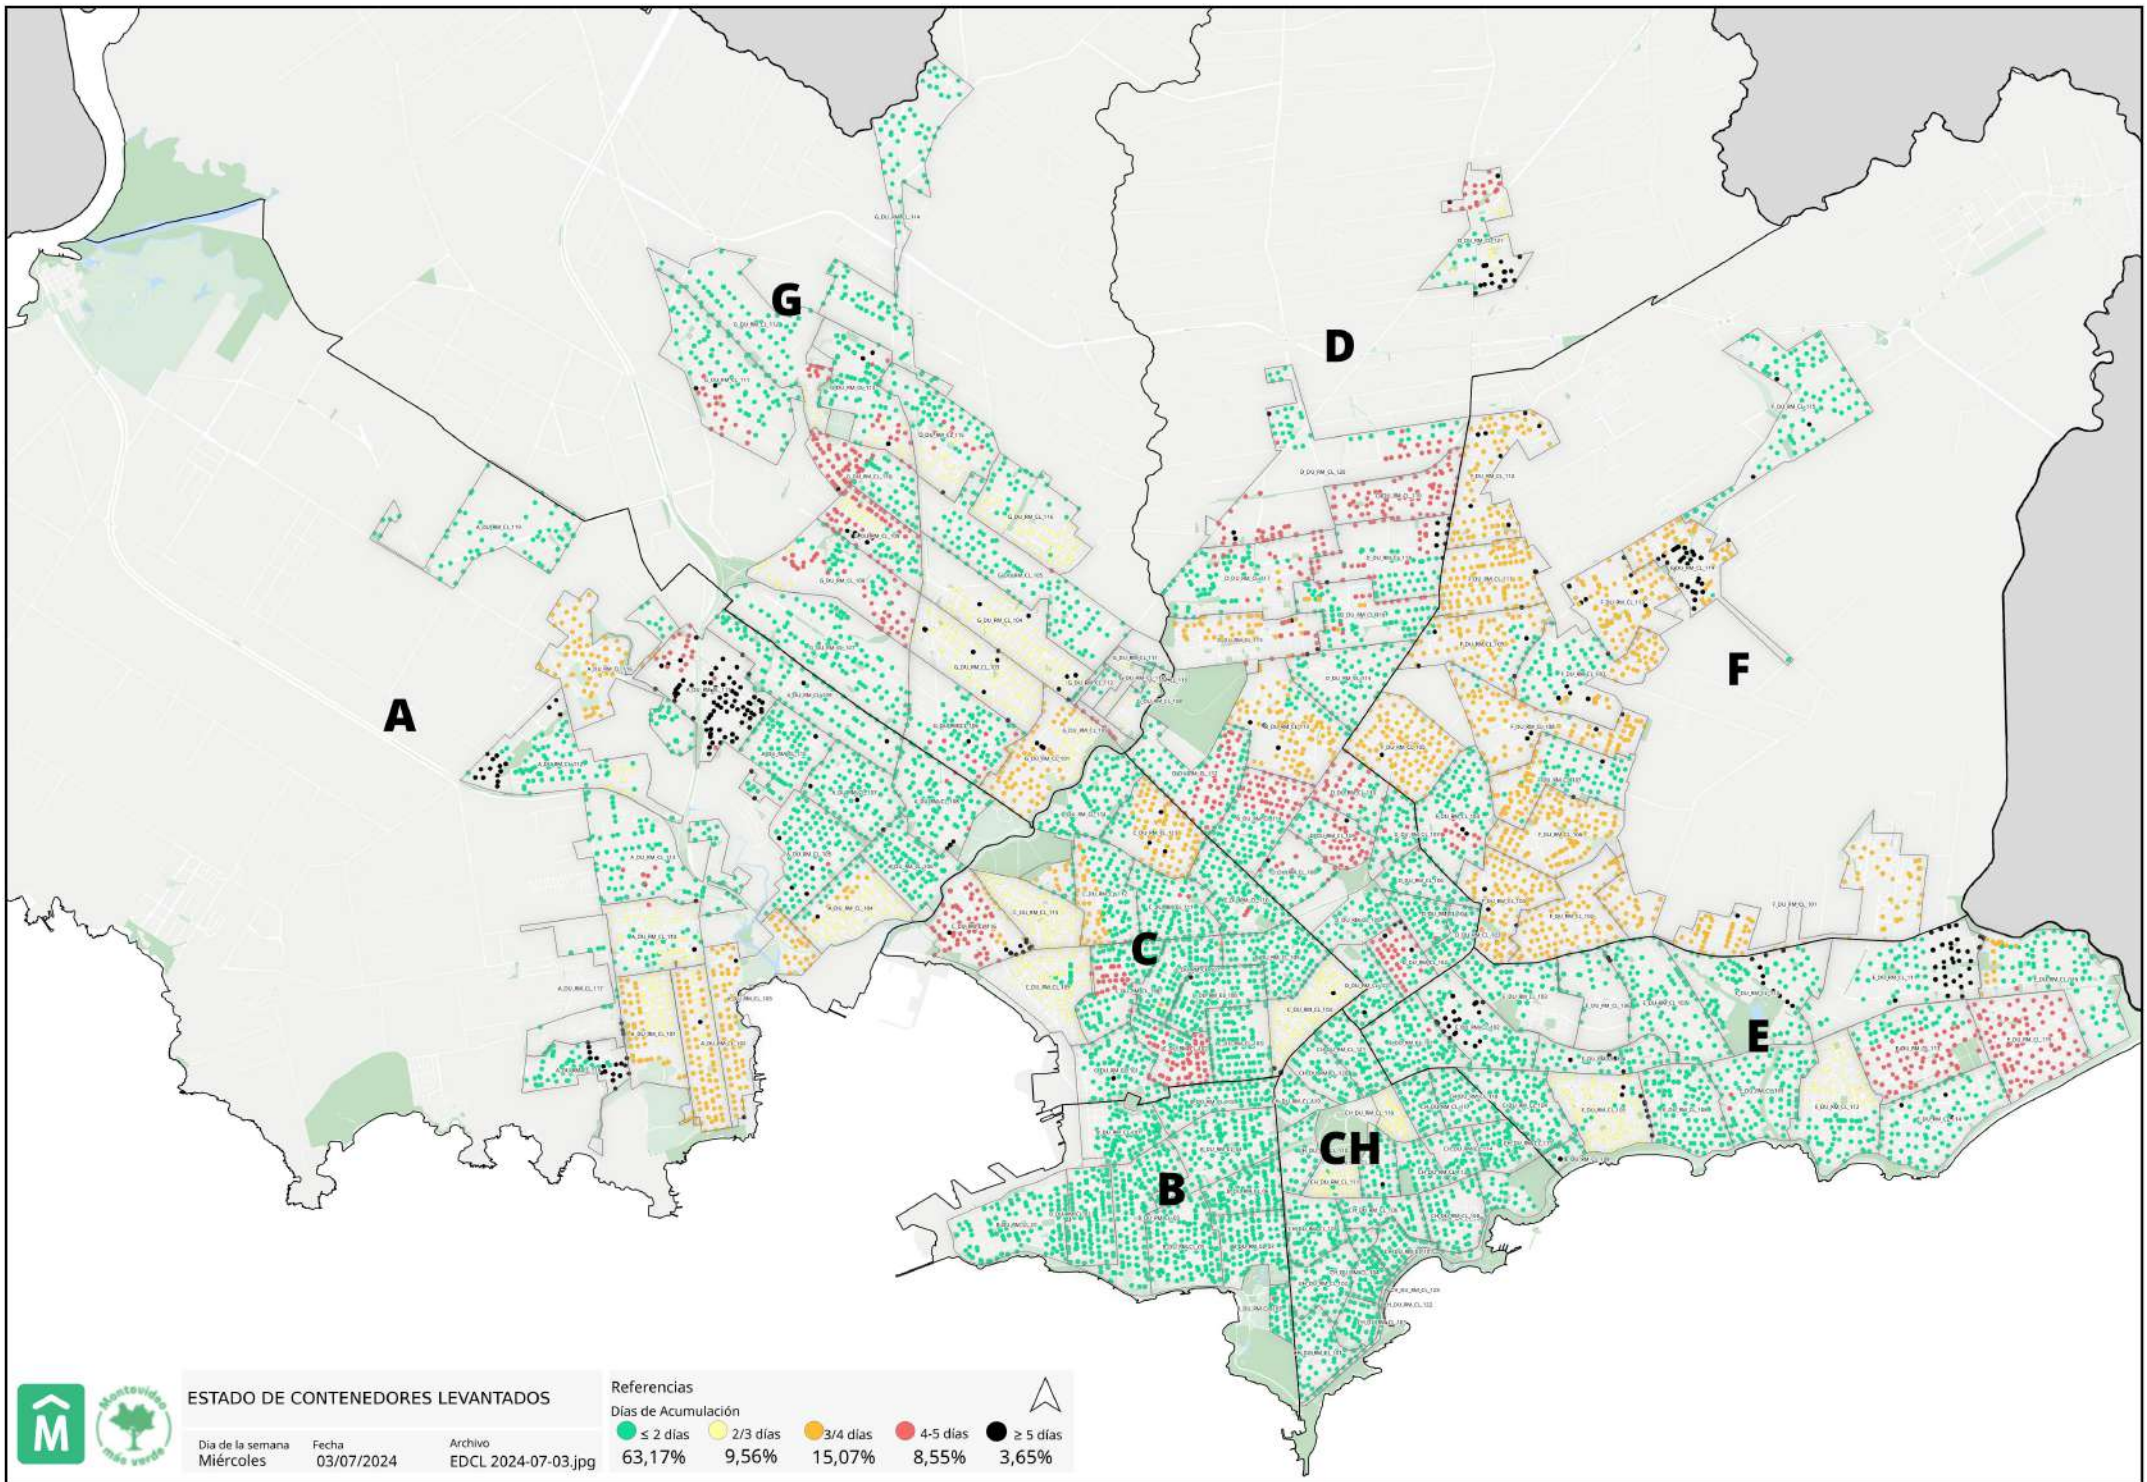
G

D

F

A

C

E

CH

B

Montevideo más verde

ESTADO DE CONTENEDORES LEVANTADOS

Día de la semana
Miércoles

Fecha
03/07/2024

Archivo
EDCL 2024-07-03.jpg

Referencias
Días de Acumulación

| ≤ 2 días | 2/3 días | 3/4 días | 4-5 días | ≥ 5 días |
|---|---|---|---|---|
| 63,17% | 9,56% | 15,07% | 8,55% | 3,65% |